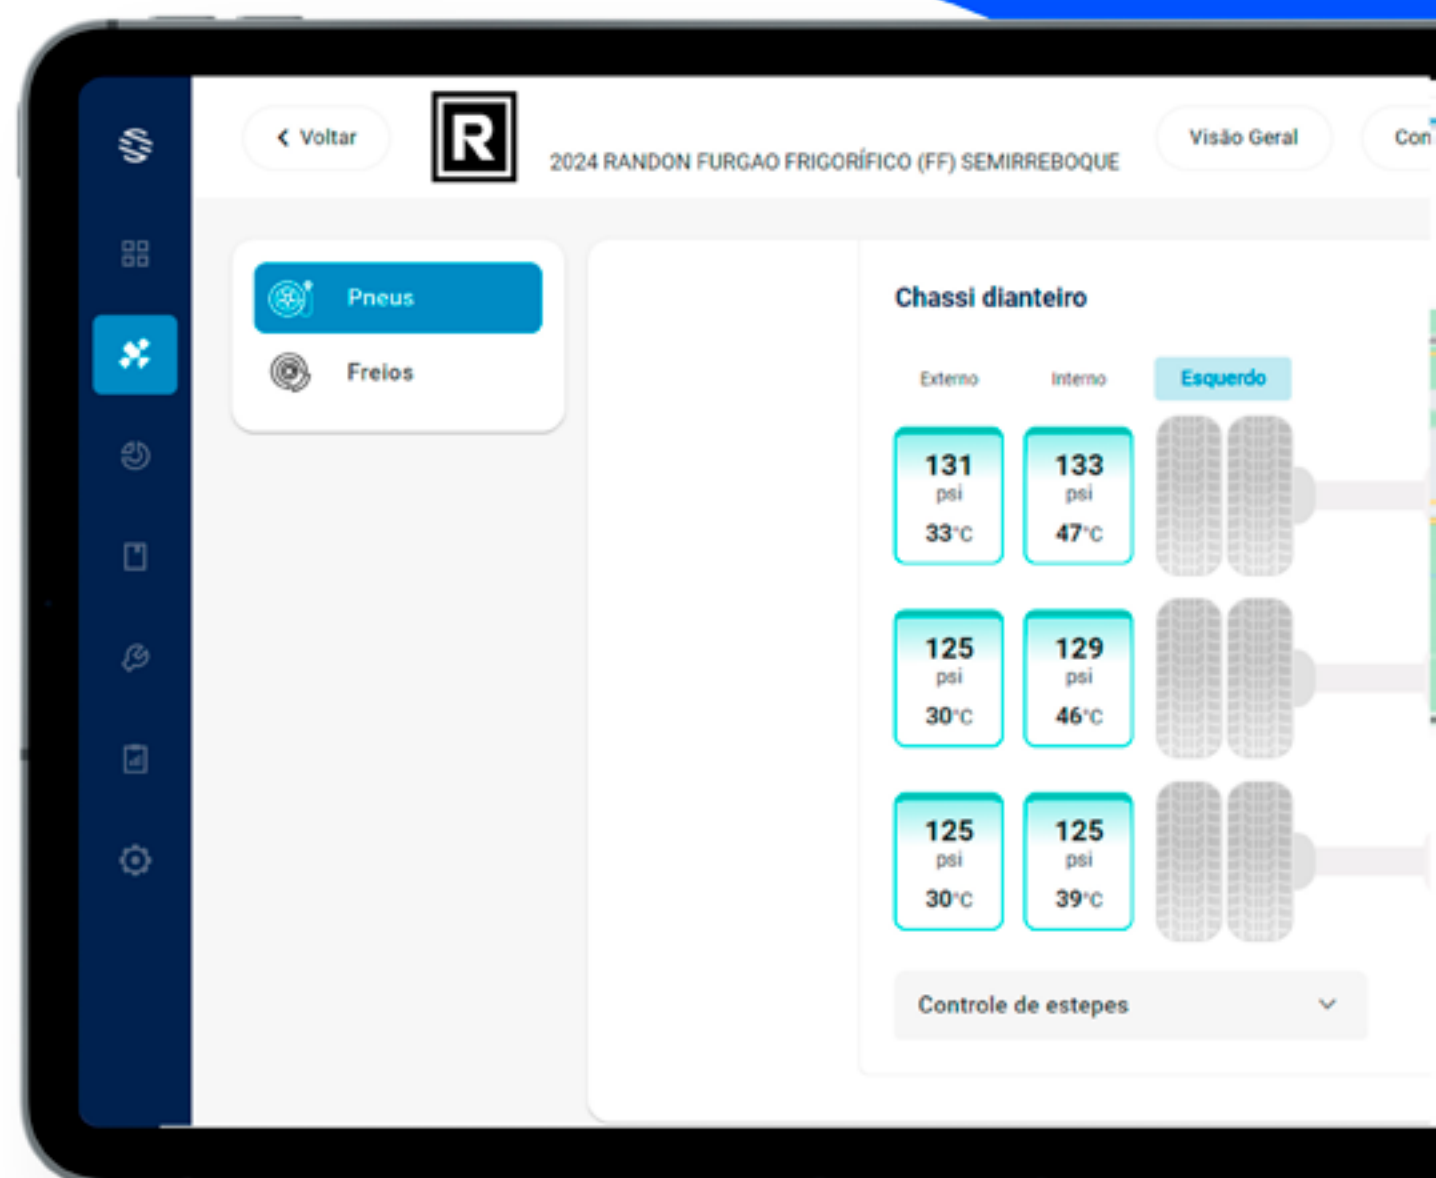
Voltar

R

2024 RANDON FURGAO FRIGORÍFICO (FF) SEMIRREBOQUE

Visão Geral

Con

Pneus

Freios

Chassi dianteiro

Externo

Interno

Esquerdo

131
psi
33°C

133
psi
47°C

125
psi
30°C

129
psi
46°C

125
psi
30°C

125
psi
39°C

Controle de estepes